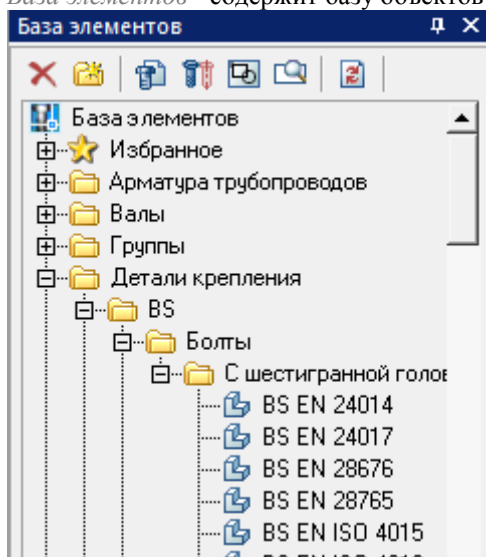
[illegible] содержит базу объектов

База элементов ꟼ ✕

База элементов
Избранное
Арматура трубопроводов
Валы
Группы
Детали крепления
BS
Болты
С шестигранной голов
BS EN 24014
BS EN 24017
BS EN 28676
BS EN 28765
BS EN ISO 4015
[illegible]